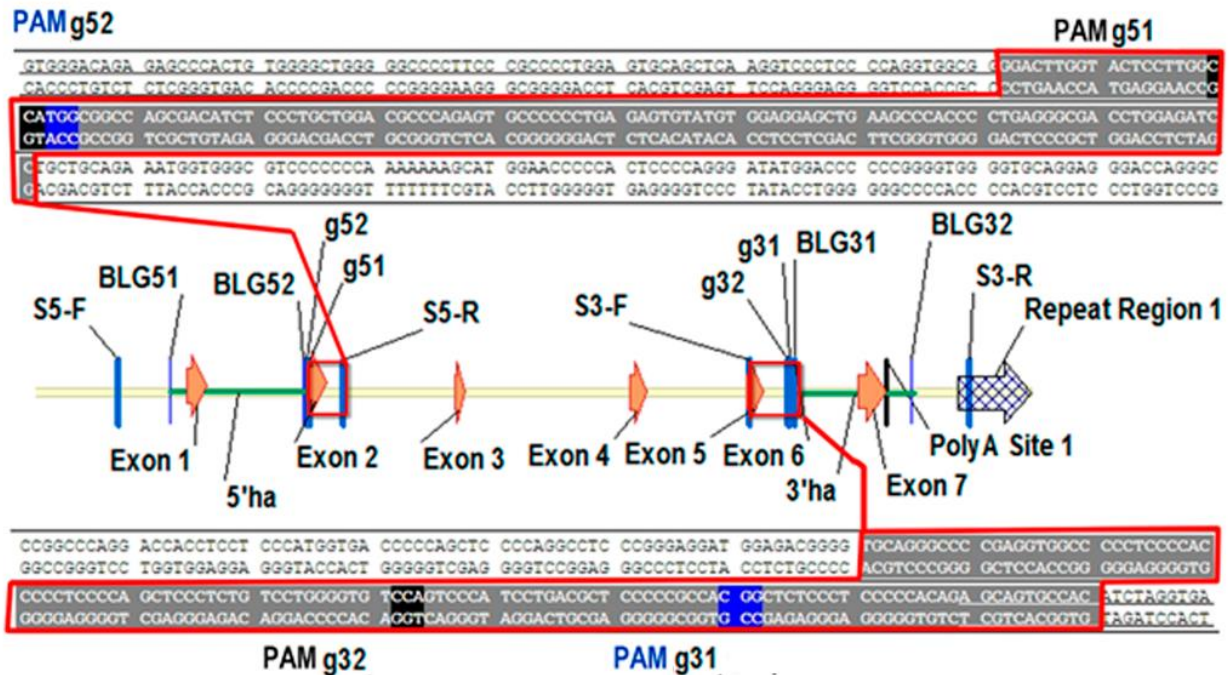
PAM g52

PAM g51

GTGGGACAGA GAGCCCACTG TGGGGCTGGG GGCCCCTTCC CGCCCCTGGA GTGCAGCTCA AGGTCCCTCC CCAGGTGGCG GGGACTTGGT ACTCCTTGGC
CACCCTGTCT CTCGGGTGAC ACCCCGACCC CCGGGGAAGG GCGGGGACCT CACGTCGAGT TCCAGGGAGG GGTCCACCGC CCCTGAACCA TGAGGAACCG

CATGGCGGCC AGCGACATCT CCCTGCTGGA CGCCCAGAGT GCCCCCCTGA GAGTGTATGT GGAGGAGCTG AAGCCCACCC CTGAGGGCGA CCTGGAGATC
GTACCGCCGG TCGCTGTAGA GGGACGACCT GCGGGTCTCA CGGGGGGACT CTCACATACA CCTCCTCGAC TTCGGGTGGG GACTCCCGCT GGACCTCTAG

GCTGCAGA AATGGTGGGC GTCCCCCCCA AAAAAAGCAT GGAACCCCCA CTCCCCAGGG ATATGGACCC CCCGGGGTGG GGTGCAGGAG GGACCAGGGC
GACGACGTCT TTACCACCCG CAGGGGGGGT TTTTTTCGTA CCTTGGGGGT GAGGGGTCCC TATACCTGGG GGGCCCCACC CCACGTCCTC CCTGGTCCCG

g52
g51
BLG51
BLG52
S5-F
S5-R
S3-F
g32
g31
BLG31
BLG32
S3-R
Repeat Region 1
Exon 1
5'ha
Exon 2
Exon 3
Exon 4
Exon 5
Exon 6
3'ha
Exon 7
PolyA Site 1

CCGGCCCAGG ACCACCTCCT CCCATGGTGA CCCCCAGCTC CCCAGGCCTC CCGGGGAGGAT GGAGACGGGG TGCAGGGCCC CGAGGTGGCC CCCTCCCCAC
GGCCGGGTCC TGGTGGAGGA GGGTACCACT GGGGGTCGAG GGGTCCGGAG GGCCCTCCTA CCTCTGCCCC ACGTCCCGGG GCTCCACCGG GGGAGGGGTG

CCCCTCCCCA GCTCCCTCTG TCCTGGGGTG TCCAGTCCCA TCCTGACGCT CCCCCGCCAC GGCTCTCCCT CCCCCACAGA GCAGTGCCAC ATCTAGGTGA
GGGGAGGGGT CGAGGGAGAC AGGACCCCAC AGGTCAGGGT AGGACTGCGA GGGGGCGGTG CCGAGAGGGA GGGGGTGTCT CGTCACGGTG TAGATCCACT

PAM g32
PAM g31